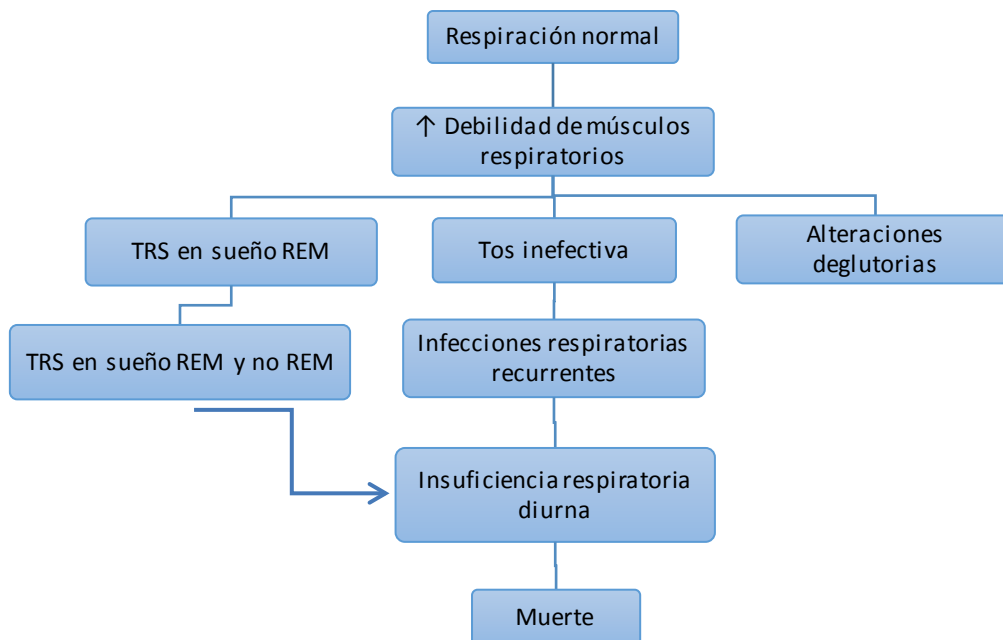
Respiración normal

↑ Debilidad de músculos respiratorios

TRS en sueño REM

Tos inefectiva

Alteraciones deglutorias

TRS en sueño REM y no REM

Infecciones respiratorias recurrentes

Insuficiencia respiratoria diurna

Muerte